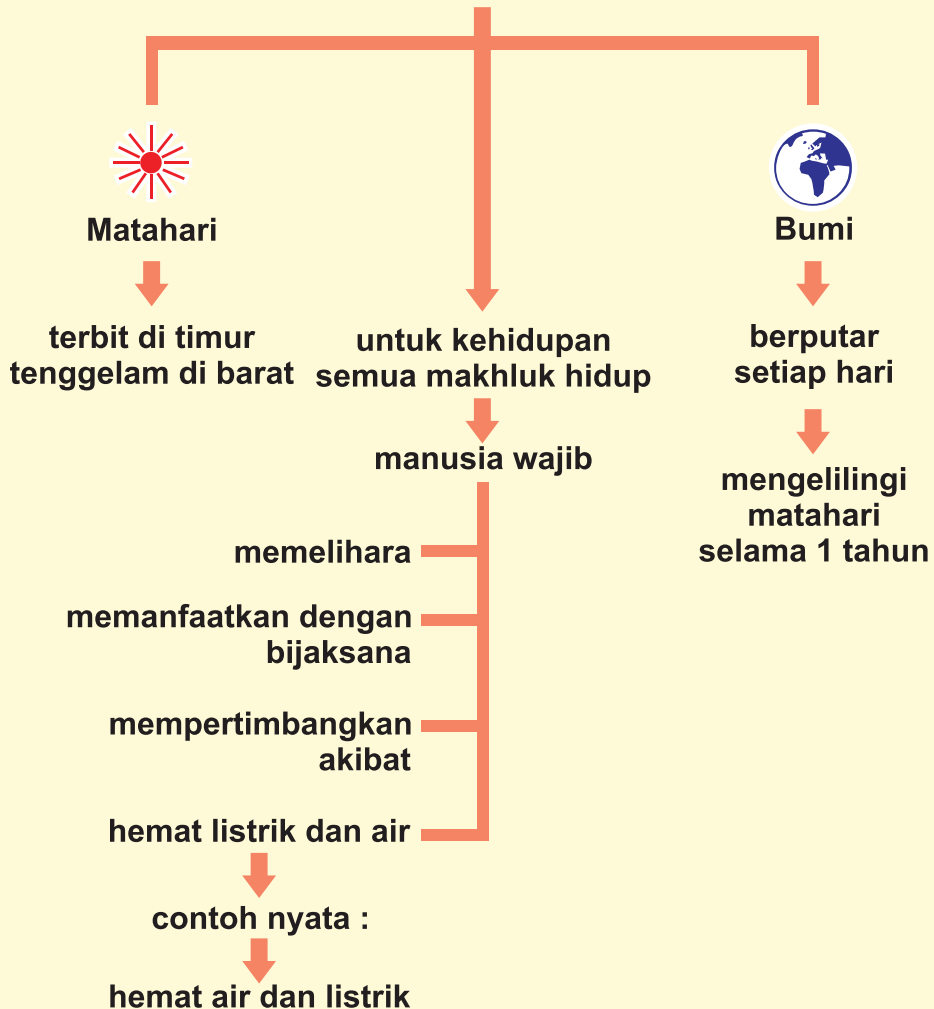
Matahari

terbit di timur tenggelam di barat

untuk kehidupan semua makhluk hidup

manusia wajib

memelihara

memanfaatkan dengan bijaksana

mempertimbangkan akibat

hemat listrik dan air

contoh nyata :

hemat air dan listrik

Bumi

berputar setiap hari

mengelilingi matahari selama 1 tahun